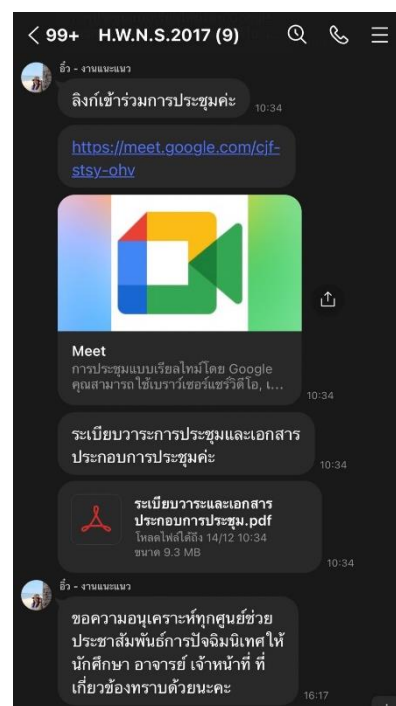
< 99+ H.W.N.S.2017 (9)

อิ๋ว - งานแนะแนว

ลิงก์เข้าร่วมการประชุมค่ะ 10:34

https://meet.google.com/cjf-stsy-ohv

Meet
การประชุมแบบเรียลไทม์โดย Google คุณสามารถใช้เบราว์เซอร์แชร์วิดีโอ, เ... 10:34

ระเบียบวาระการประชุมและเอกสารประกอบการประชุมค่ะ 10:34

ระเบียบวาระและเอกสารประกอบการประชุม.pdf
โหลดไฟล์ได้ถึง 14/12 10:34
ขนาด 9.3 MB 10:34

อิ๋ว - งานแนะแนว

ขอความอนุเคราะห์ทุกศูนย์ช่วยประชาสัมพันธ์การปัจฉิมนิเทศให้นักศึกษา อาจารย์ เจ้าหน้าที่ ที่เกี่ยวข้องทราบด้วยนะคะ 16:17